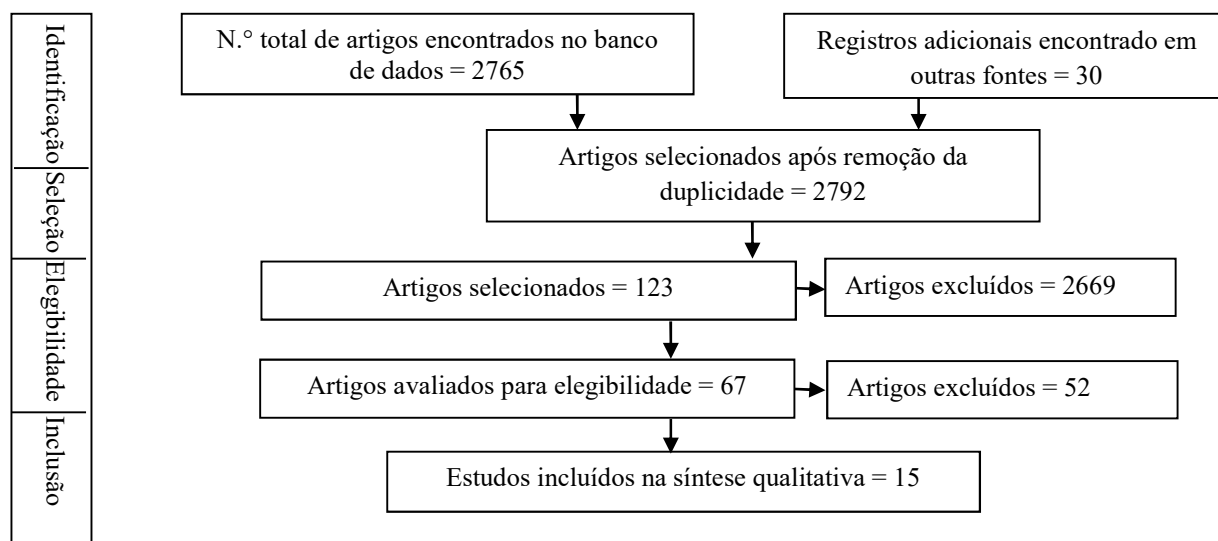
Identificação
Seleção
Elegibilidade
Inclusão

N.° total de artigos encontrados no banco de dados = 2765

Registros adicionais encontrado em outras fontes = 30

Artigos selecionados após remoção da duplicidade = 2792

Artigos selecionados = 123

Artigos excluídos = 2669

Artigos avaliados para elegibilidade = 67

Artigos excluídos = 52

Estudos incluídos na síntese qualitativa = 15